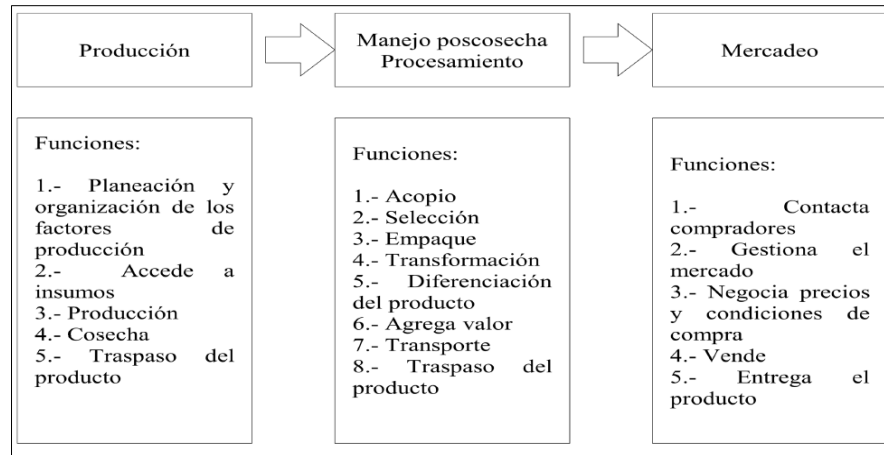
Producción

Manejo poscosecha
Procesamiento

Mercadeo

Funciones:

1.- Planeación y organización de los factores de producción
2.- Accede a insumos
3.- Producción
4.- Cosecha
5.- Traspaso del producto

Funciones:

1.- Acopio
2.- Selección
3.- Empaque
4.- Transformación
5.- Diferenciación del producto
6.- Agrega valor
7.- Transporte
8.- Traspaso del producto

Funciones:

1.- Contacta compradores
2.- Gestiona el mercado
3.- Negocia precios y condiciones de compra
4.- Vende
5.- Entrega el producto